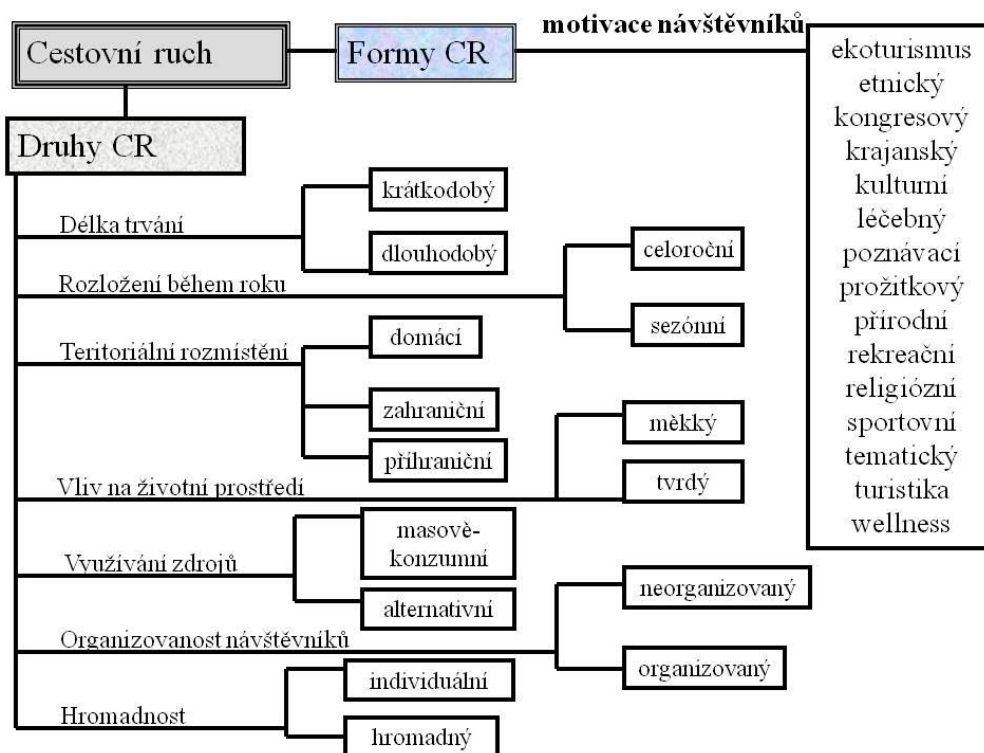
Cestovní ruch

Formy CR

motivace návštěvníků

ekoturismus
etnický
kongresový
krajanský
kulturní
léčebný
poznávací
prožitkový
přírodní
rekreační
religiózní
sportovní
tematický
turistika
wellness

Druhy CR

Délka trvání
krátkodobý
dlouhodobý

Rozložení během roku
celoroční
sezónní

Teritoriální rozmístění
domácí
zahraniční
příhraniční

Vliv na životní prostředí
měkký
tvrdý

Využívání zdrojů
masově-konzumní
alternativní

Organizovanost návštěvníků
neorganizovaný
organizovaný

Hromadnost
individuální
hromadný